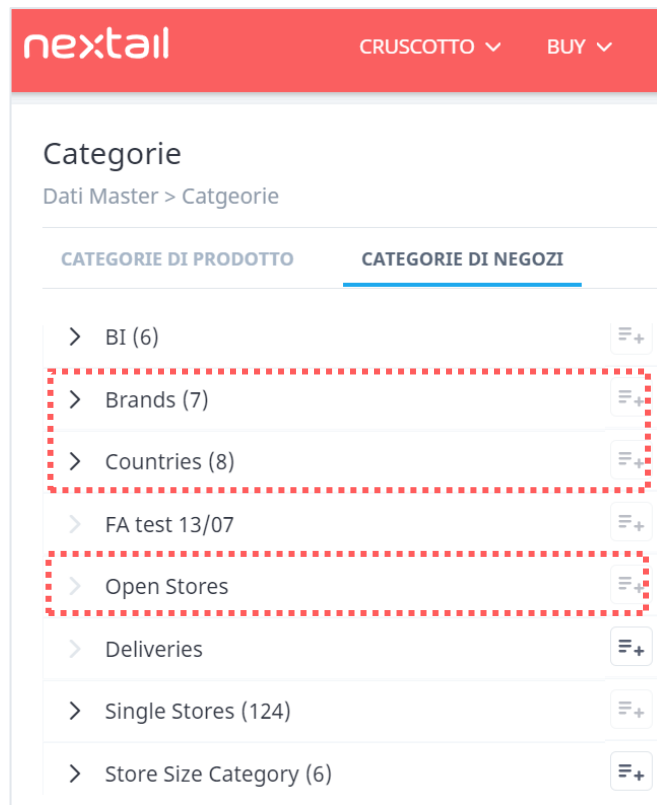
nextail

CRUSCOTTO ⌄ BUY ⌄

Categorie

Dati Master > Catgeorie

CATEGORIE DI PRODOTTO

CATEGORIE DI NEGOZI

BI (6)

Brands (7)

Countries (8)

FA test 13/07

Open Stores

Deliveries

Single Stores (124)

Store Size Category (6)